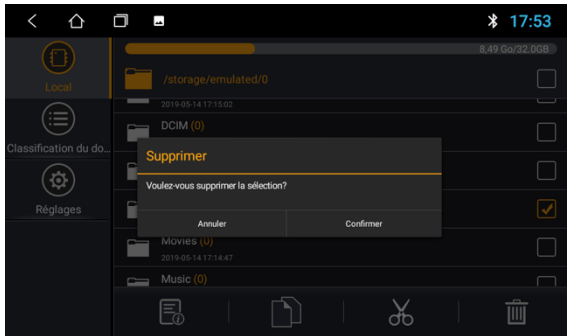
17:53

8,49 Go/32.0GB

Local

/storage/emulated/0

2019-05-14 17:15:02

DCIM (0)

Classification du do...

Réglages

Supprimer

Voulez-vous supprimer la sélection?

Annuler

Confirmer

Movies (0)

2019-05-14 17:14:47

Music (0)